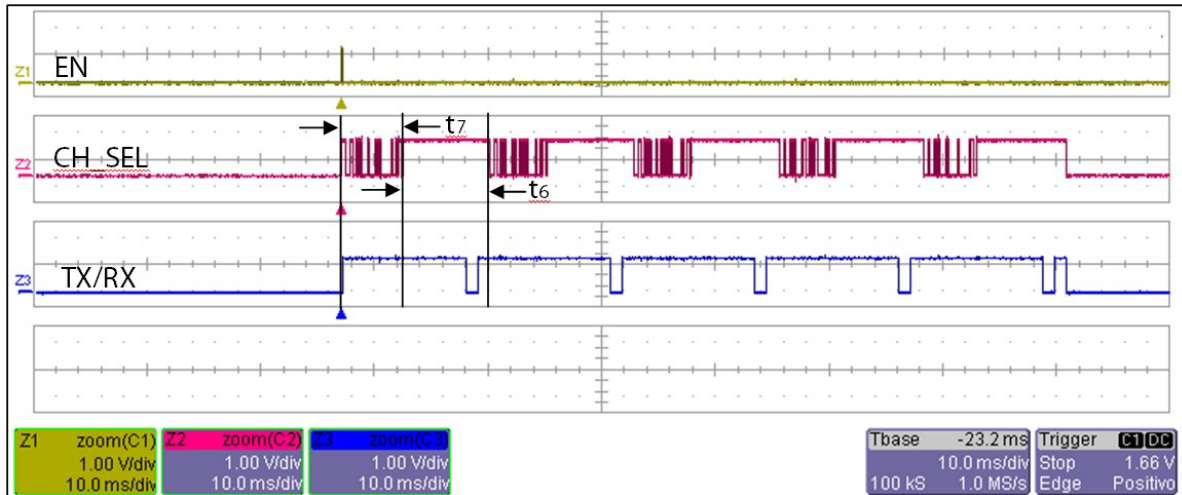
Z1 EN

Z2 CH_SEL

$t_7$

$t_6$

Z3 TX/RX

| Z1 zoom(C1) | Z2 zoom(C2) | Z3 zoom(C3) |
|---|---|---|
| 1.00 V/div | 1.00 V/div | 1.00 V/div |
| 10.0 ms/div | 10.0 ms/div | 10.0 ms/div |

| Tbase | -23.2 ms | Trigger | C1 DC |
|---|---|---|---|
| | 10.0 ms/div | Stop | 1.66 V |
| 100 kS | 1.0 MS/s | Edge | Positivo |